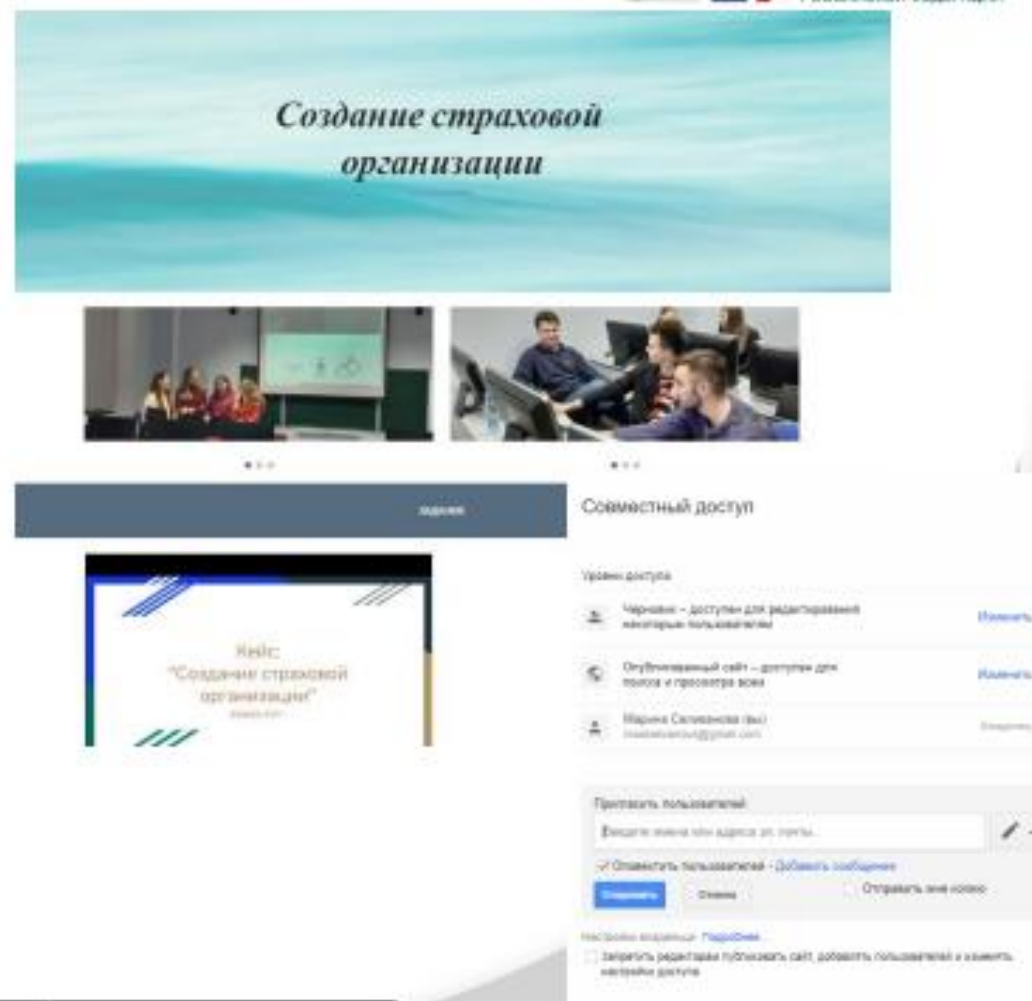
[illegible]

Создание страховой организации

задание

Кейс:
"Создание страховой организации"
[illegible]

Совместный доступ

Уровень доступа

Черновик – доступен для редактирования некоторым пользователям

Изменить

Опубликованный сайт – доступен для поиска и просмотра всем

Изменить

Марина Селиванова (вы)
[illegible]

Владелец

Пригласить пользователей

Введите имена или адреса эл. почты...

Оповестить пользователей - Добавить сообщение

Отправить

Отмена

Отправить мне копию

Настройки владельца Подробнее...

Запретить редакторам публиковать сайт, добавлять пользователей и изменять настройки доступа